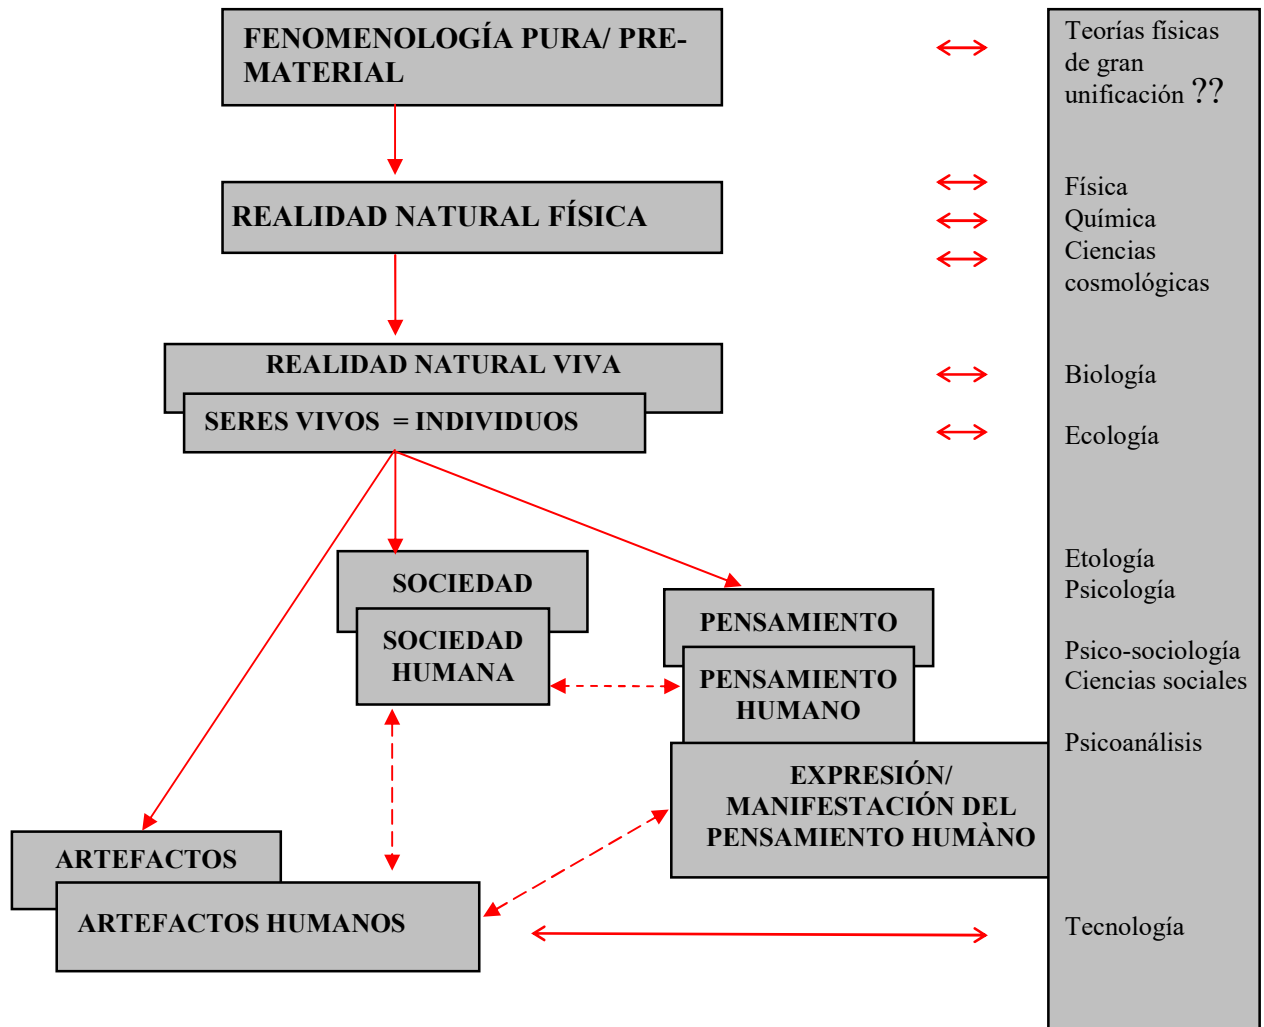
FENOMENOLOGÍA PURA/ PRE-MATERIAL

REALIDAD NATURAL FÍSICA

REALIDAD NATURAL VIVA

SERES VIVOS = INDIVIDUOS

SOCIEDAD

SOCIEDAD HUMANA

PENSAMIENTO

PENSAMIENTO HUMANO

EXPRESIÓN/ MANIFESTACIÓN DEL PENSAMIENTO HUMÀNO

ARTEFACTOS

ARTEFACTOS HUMANOS

Teorías físicas de gran unificación ??

Física
Química
Ciencias cosmológicas

Biología

Ecología

Etología
Psicología

Psico-sociología
Ciencias sociales

Psicoanálisis

Tecnología